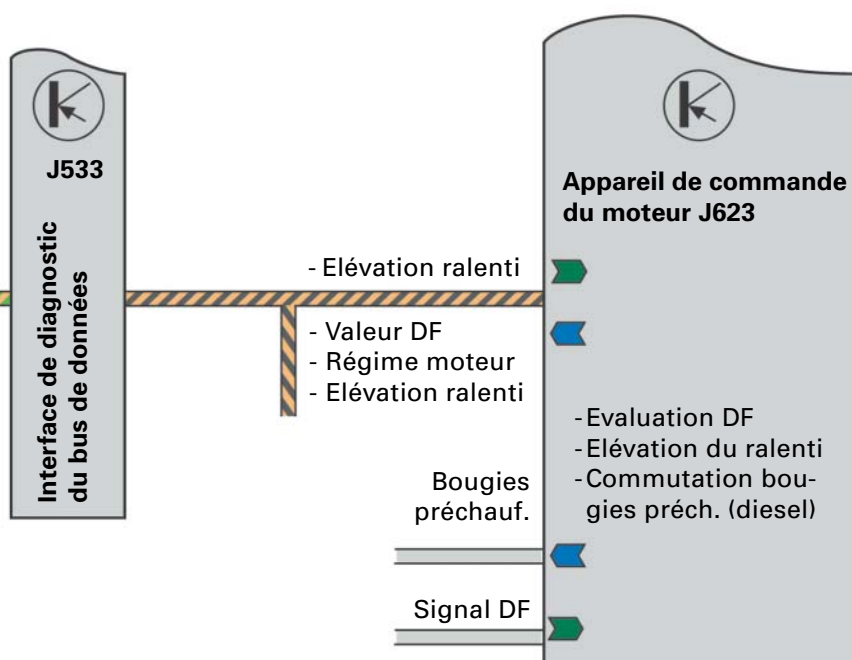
J533

Interface de diagnostic du bus de données

Appareil de commande du moteur J623

- Elévation ralenti

- Valeur DF
- Régime moteur
- Elévation ralenti

- Evaluation DF
- Elévation du ralenti
- Commutation bougies préch. (diesel)

Bougies préchauf.

Signal DF